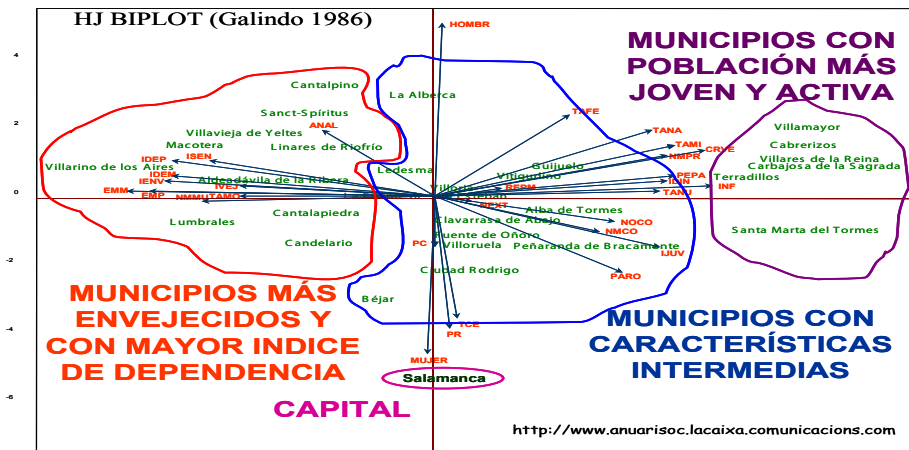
HJ BIPLOT (Galindo 1986)

4
2
0
-2
-4
-6

HOMBR

MUNICIPIOS CON POBLACIÓN MÁS JOVEN Y ACTIVA

Cantalpino
La Alberca
Sanct-Spíritus
ANAL
Villavieja de Yeltes
Macotera
Linares de Riofrío
ISEN
IDEP
Villarino de los Aires
IDEM
IENV
Aldeadávila de la Ribera
IVEJ
EMM
EMP
NMMU
TAMO
Cantalapiedra
Lumbrales
Candelario

Ledesma
Vitigudino
Guijuelo
Villoria
TAFE
TANA
TAMI
CRVE
NMPR
PEPA
IJIN
TANU
INF
REPM
RPXT
Alba de Tormes
Calvarrasa de Abajo
Fuente de Oñoro
Villoruela
PC
Peñaranda de Bracamonte
NOCO
NMCO
IJUV
Ciudad Rodrigo
PARO
Béjar
TCE
PR
MUJER
Salamanca

Villamayor
Cabrerizos
Villares de la Reina
Carbajosa de la Sagrada
Terradillos
Santa Marta del Tormes

MUNICIPIOS MÁS ENVEJECIDOS Y CON MAYOR INDICE DE DEPENDENCIA

CAPITAL

MUNICIPIOS CON CARACTERÍSTICAS INTERMEDIAS

http://www.anuarisoc.lacaixa.comunicacions.com